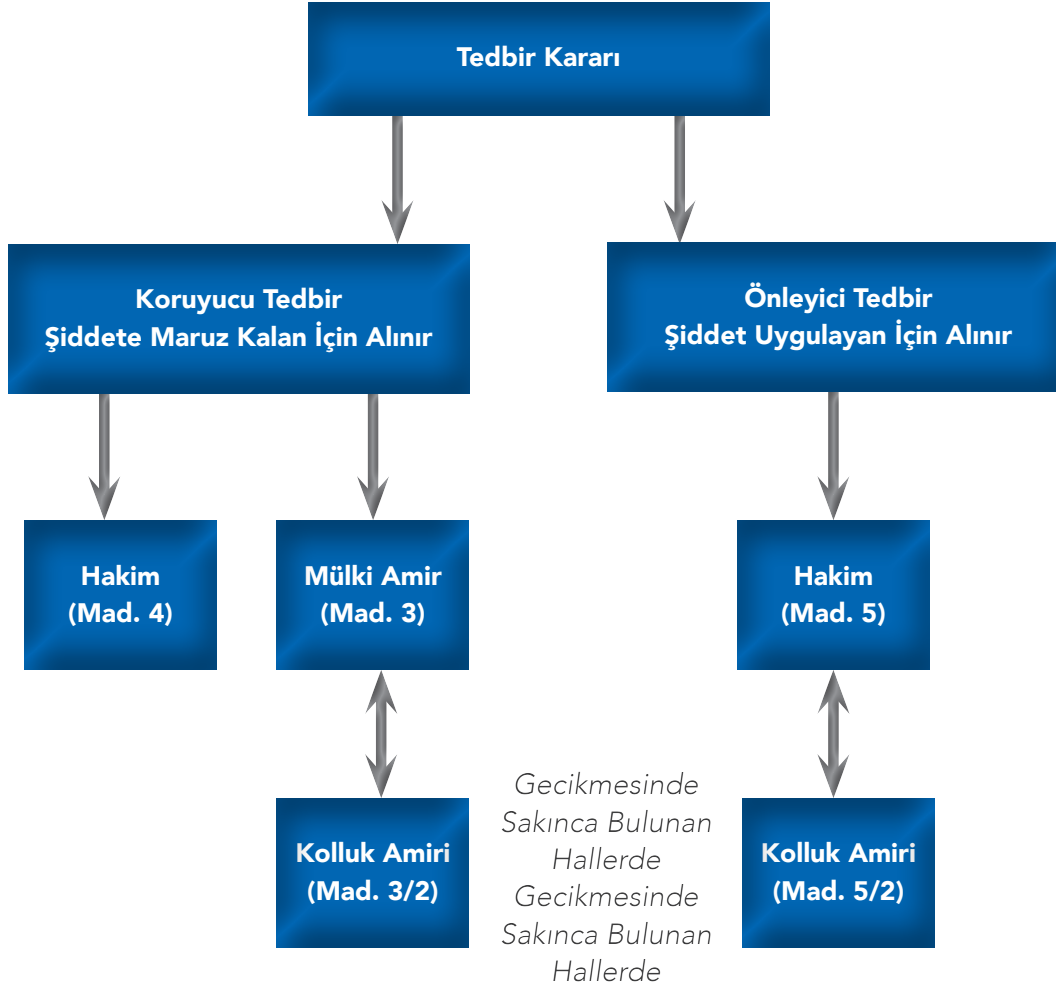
Tedbir Kararı

Koruyucu Tedbir
Şiddete Maruz Kalan İçin Alınır

Önleyici Tedbir
Şiddet Uygulayan İçin Alınır

Hakim
(Mad. 4)

Mülki Amir
(Mad. 3)

Hakim
(Mad. 5)

Kolluk Amiri
(Mad. 3/2)

Gecikmesinde Sakınca Bulunan Hallerde
Gecikmesinde Sakınca Bulunan Hallerde

Kolluk Amiri
(Mad. 5/2)